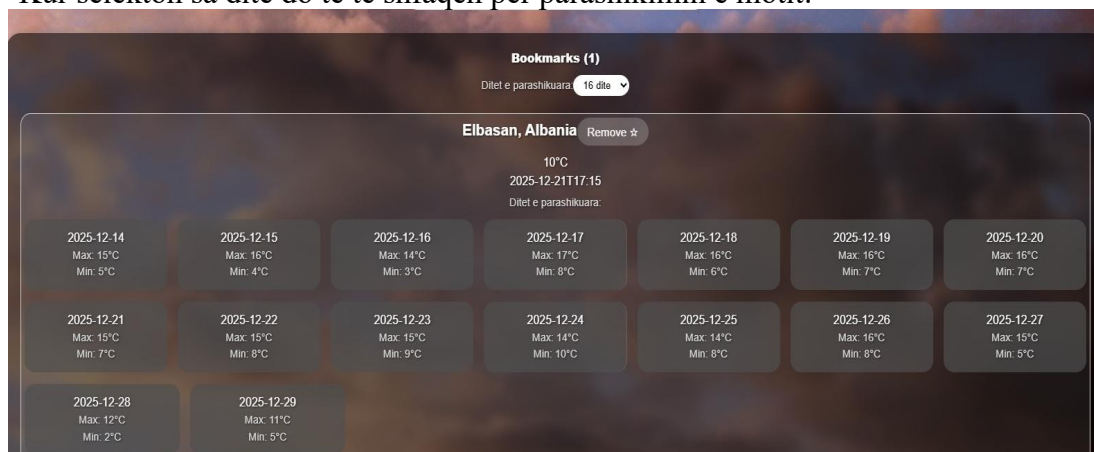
Kur selekton sa dite do te te shfaqen per parashikimin e motit:

Bookmarks (1)

Ditet e parashikuara: 16 dite

Elbasan, Albania Remove ☆

10°C
2025-12-21T17:15
Ditet e parashikuara:

2025-12-14
Max: 15°C
Min: 5°C

2025-12-15
Max: 16°C
Min: 4°C

2025-12-16
Max: 14°C
Min: 3°C

2025-12-17
Max: 17°C
Min: 8°C

2025-12-18
Max: 16°C
Min: 6°C

2025-12-19
Max: 16°C
Min: 7°C

2025-12-20
Max: 16°C
Min: 7°C

2025-12-21
Max: 15°C
Min: 7°C

2025-12-22
Max: 15°C
Min: 8°C

2025-12-23
Max: 15°C
Min: 9°C

2025-12-24
Max: 14°C
Min: 10°C

2025-12-25
Max: 14°C
Min: 8°C

2025-12-26
Max: 16°C
Min: 8°C

2025-12-27
Max: 15°C
Min: 5°C

2025-12-28
Max: 12°C
Min: 2°C

2025-12-29
Max: 11°C
Min: 5°C